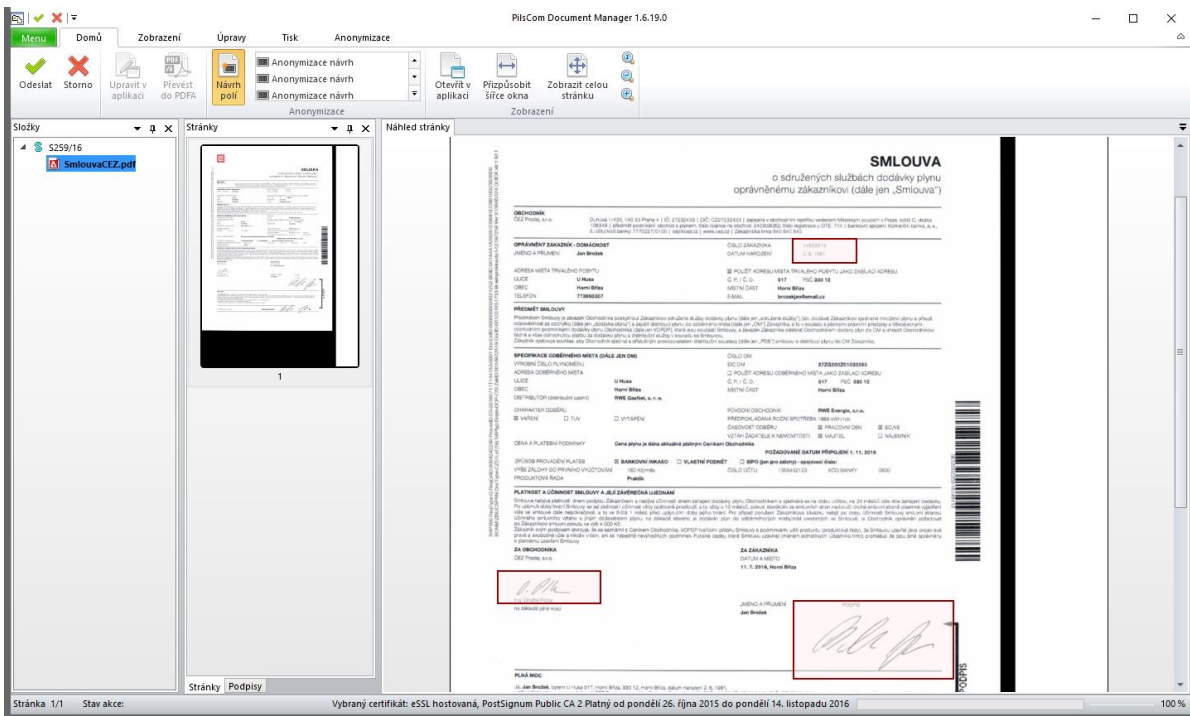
PilsCom Document Manager 1.6.19.0

Menu Domů Zobrazení Úpravy Tisk Anonymizace

Odeslat Storno Upravit v aplikaci Převést do PDFA Návrh polí

Anonymizace návrh
Anonymizace návrh
Anonymizace návrh
Anonymizace

Otevřít v aplikaci Přizpůsobit šířce okna Zobrazit celou stránku
Zobrazení

Složky
S259/16
SmlouvaCEZ.pdf

Stránky
1

Stránky Podpisy

Náhled stránky

SMLOUVA
o sdružených službách dodávky plynu oprávněnému zákazníkovi (dále jen „Smlouva")

OBCHODNÍK
ČEZ Prodej, s.r.o.

OPRÁVNĚNÝ ZÁKAZNÍK - DOMÁCNOST
JMÉNO A PŘÍJMENÍ Jan Brožek
ČÍSLO ZÁKAZNÍKA
DATUM NAROZENÍ

ADRESA MÍSTA TRVALÉHO POBYTU
ULICE U Husa
OBEC Horní Bříza
TELEFON 773865007
POUŽÍT ADRESU MÍSTA TRVALÉHO POBYTU JAKO ZASÍLACÍ ADRESU
Č. P. / Č. O. 517 PSČ 330 12
MÍSTNÍ ČÁST Horní Bříza
E-MAIL brozekjan@email.cz

PŘEDMĚT SMLOUVY

SPECIFIKACE ODBĚRNÉHO MÍSTA (DÁLE JEN OM)
ULICE U Husa
OBEC Horní Bříza
DISTRIBUTOR (distribuční území) RWE GasNet, s. r. o.
517 PSČ 330 12
Horní Bříza

CHARAKTER ODBĚRU
VAŘENÍ TUV VYTÁPĚNÍ
PŮVODNÍ OBCHODNÍK RWE Energie, s.r.o.
CENA A PLATEBNÍ PODMÍNKY Cena plynu je dána aktuálně platným Ceníkem Obchodníka
POŽADOVANÉ DATUM PŘIPOJENÍ 1. 11. 2016
ZPŮSOB PROVÁDĚNÍ PLATEB BANKOVNÍ INKASO VLASTNÍ PODNĚT SIPO
PRODUKTOVÁ ŘADA Praktik

PLATNOST A ÚČINNOST SMLOUVY A JEJÍ ZÁVĚREČNÁ UJEDNÁNÍ

ZA OBCHODNÍKA
ČEZ Prodej, s.r.o.
ZA ZÁKAZNÍKA
DATUM A MÍSTO
11. 7. 2016, Horní Bříza

JMÉNO A PŘÍJMENÍ
Jan Brožek
PODPIS

PLNÁ MOC
Já, Jan Brožek, bytem U Husa 517, Horní Bříza, 330 12, Horní Bříza, datum narození 2. 6. 1981,

Stránka 1/1 Stav akce:
Vybraný certifikát: eSSL hostovaná, PostSignum Public CA 2 Platný od pondělí 26. října 2015 do pondělí 14. listopadu 2016
100 %